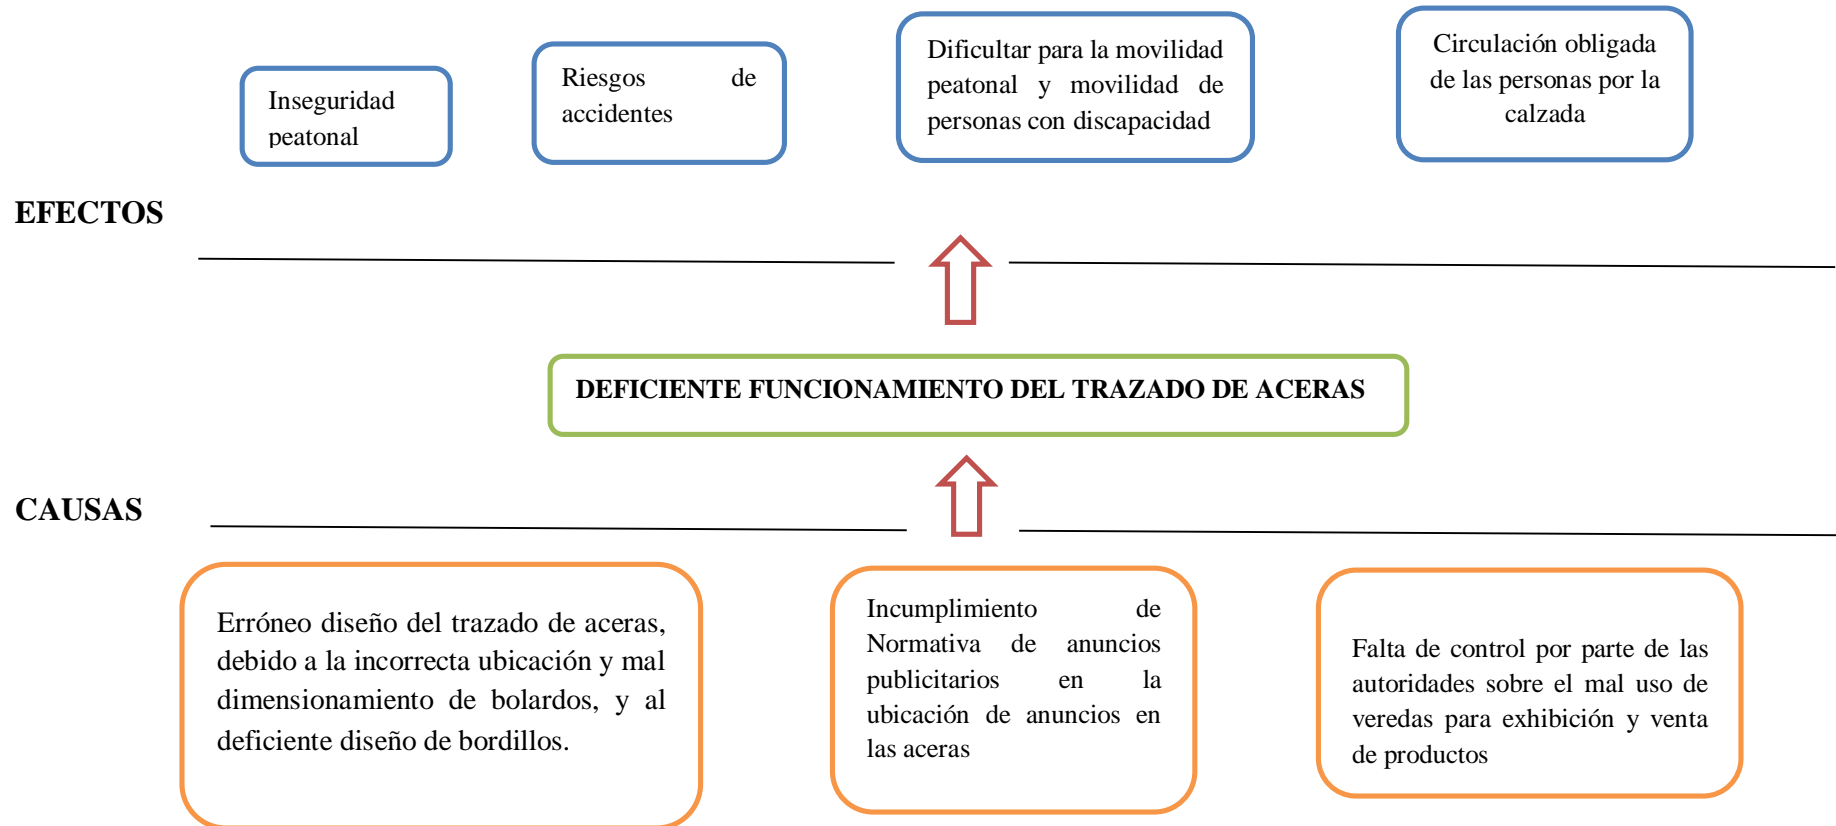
Inseguridad peatonal

Riesgos de accidentes

Dificultar para la movilidad peatonal y movilidad de personas con discapacidad

Circulación obligada de las personas por la calzada

EFECTOS

DEFICIENTE FUNCIONAMIENTO DEL TRAZADO DE ACERAS

CAUSAS

Erróneo diseño del trazado de aceras, debido a la incorrecta ubicación y mal dimensionamiento de bolardos, y al deficiente diseño de bordillos.

Incumplimiento de Normativa de anuncios publicitarios en la ubicación de anuncios en las aceras

Falta de control por parte de las autoridades sobre el mal uso de veredas para exhibición y venta de productos